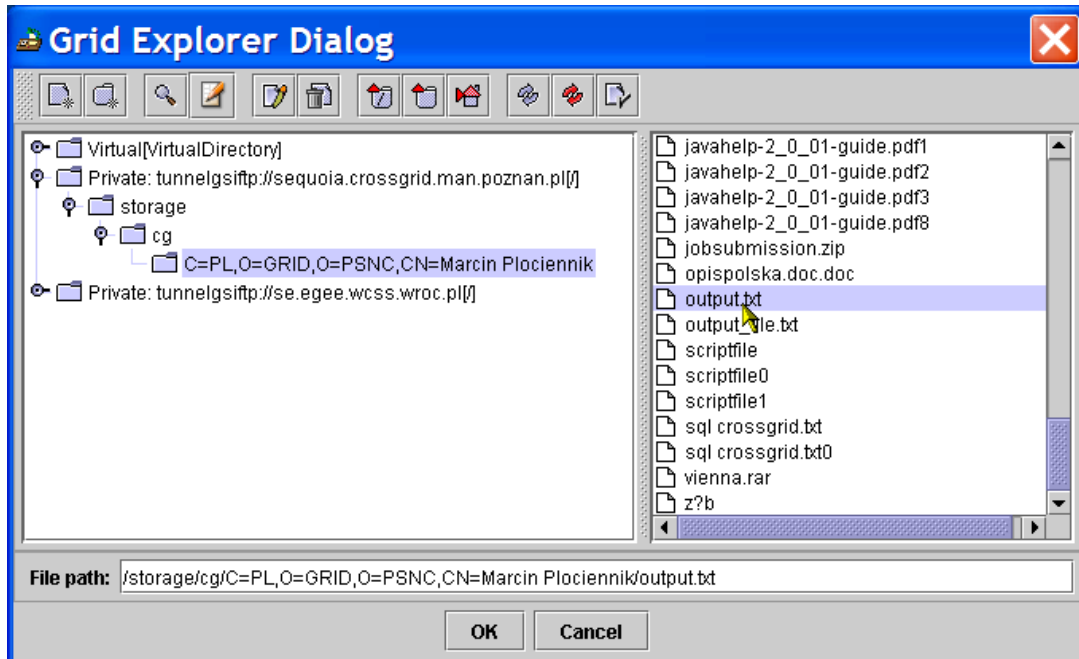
Grid Explorer Dialog

Virtual[VirtualDirectory]
Private: tunnelgsiftp://sequoia.crossgrid.man.poznan.pl[/]
storage
cg
C=PL,O=GRID,O=PSNC,CN=Marcin Plociennik
Private: tunnelgsiftp://se.egee.wcss.wroc.pl[/]

javahelp-2_0_01-guide.pdf1
javahelp-2_0_01-guide.pdf2
javahelp-2_0_01-guide.pdf3
javahelp-2_0_01-guide.pdf8
jobsubmission.zip
opispolska.doc.doc
output.txt
output_file.txt
scriptfile
scriptfile0
scriptfile1
sql crossgrid.txt
sql crossgrid.txt0
vienna.rar
z?b

File path: /storage/cg/C=PL,O=GRID,O=PSNC,CN=Marcin Plociennik/output.txt

OK
Cancel